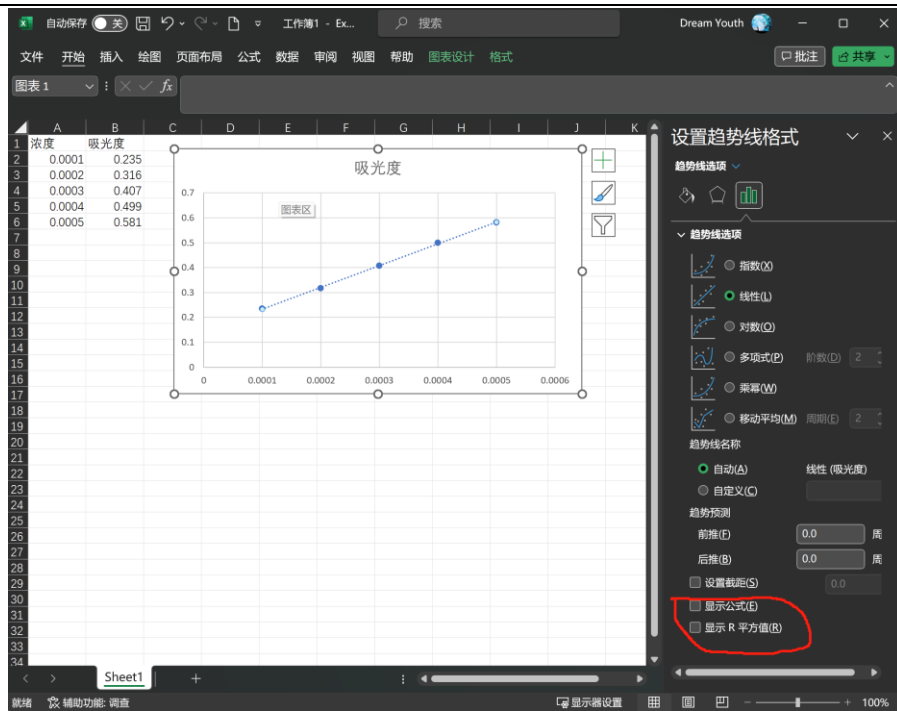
自动保存 关 工作簿1 - Ex... 搜索 Dream Youth

文件 开始 插入 绘图 页面布局 公式 数据 审阅 视图 帮助 图表设计 格式 批注 共享

图表 1 $fx$

| | A | B | C | D | E | F | G | H | I | J | K |
|---|---|---|---|---|---|---|---|---|---|---|---|
| 1 | 浓度 | 吸光度 | | | | | | | | | |
| 2 | 0.0001 | 0.235 | | | | | | | | | |
| 3 | 0.0002 | 0.316 | | | | | | | | | |
| 4 | 0.0003 | 0.407 | | | | | | | | | |
| 5 | 0.0004 | 0.499 | | | | | | | | | |
| 6 | 0.0005 | 0.581 | | | | | | | | | |

7 8 9 10 11 12 13 14 15 16 17 18 19 20 21 22 23 24 25 26 27 28 29 30 31 32 33 34

吸光度
图表区
0.7
0.6
0.5
0.4
0.3
0.2
0.1
0
0 0.0001 0.0002 0.0003 0.0004 0.0005 0.0006

设置趋势线格式
趋势线选项
趋势线选项
指数(X)
线性(L)
对数(O)
多项式(P) 阶数(D) 2
乘幂(W)
移动平均(M) 周期(E) 2
趋势线名称
自动(A) 线性 (吸光度)
自定义(C)
趋势预测
前推(F) 0.0 周
后推(B) 0.0 周
设置截距(S) 0.0
显示公式(E)
显示 R 平方值(R)

Sheet1 +

就绪 辅助功能: 调查 显示器设置 100%